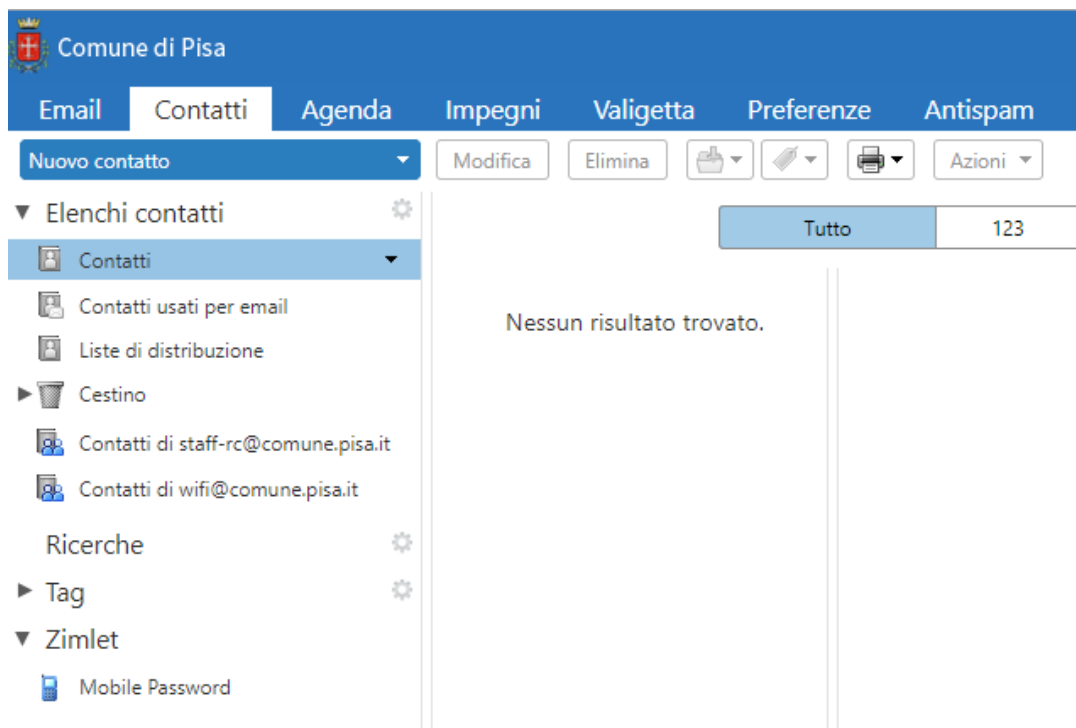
Comune di Pisa

Email Contatti Agenda Impegni Valigetta Preferenze Antispam

Nuovo contatto

Modifica Elimina Azioni

Elenchi contatti

Contatti

Contatti usati per email

Liste di distribuzione

Cestino

Contatti di staff-rc@comune.pisa.it

Contatti di wifi@comune.pisa.it

Ricerche

Tag

Zimlet

Mobile Password

| Tutto | 123 |
|---|---|

Nessun risultato trovato.